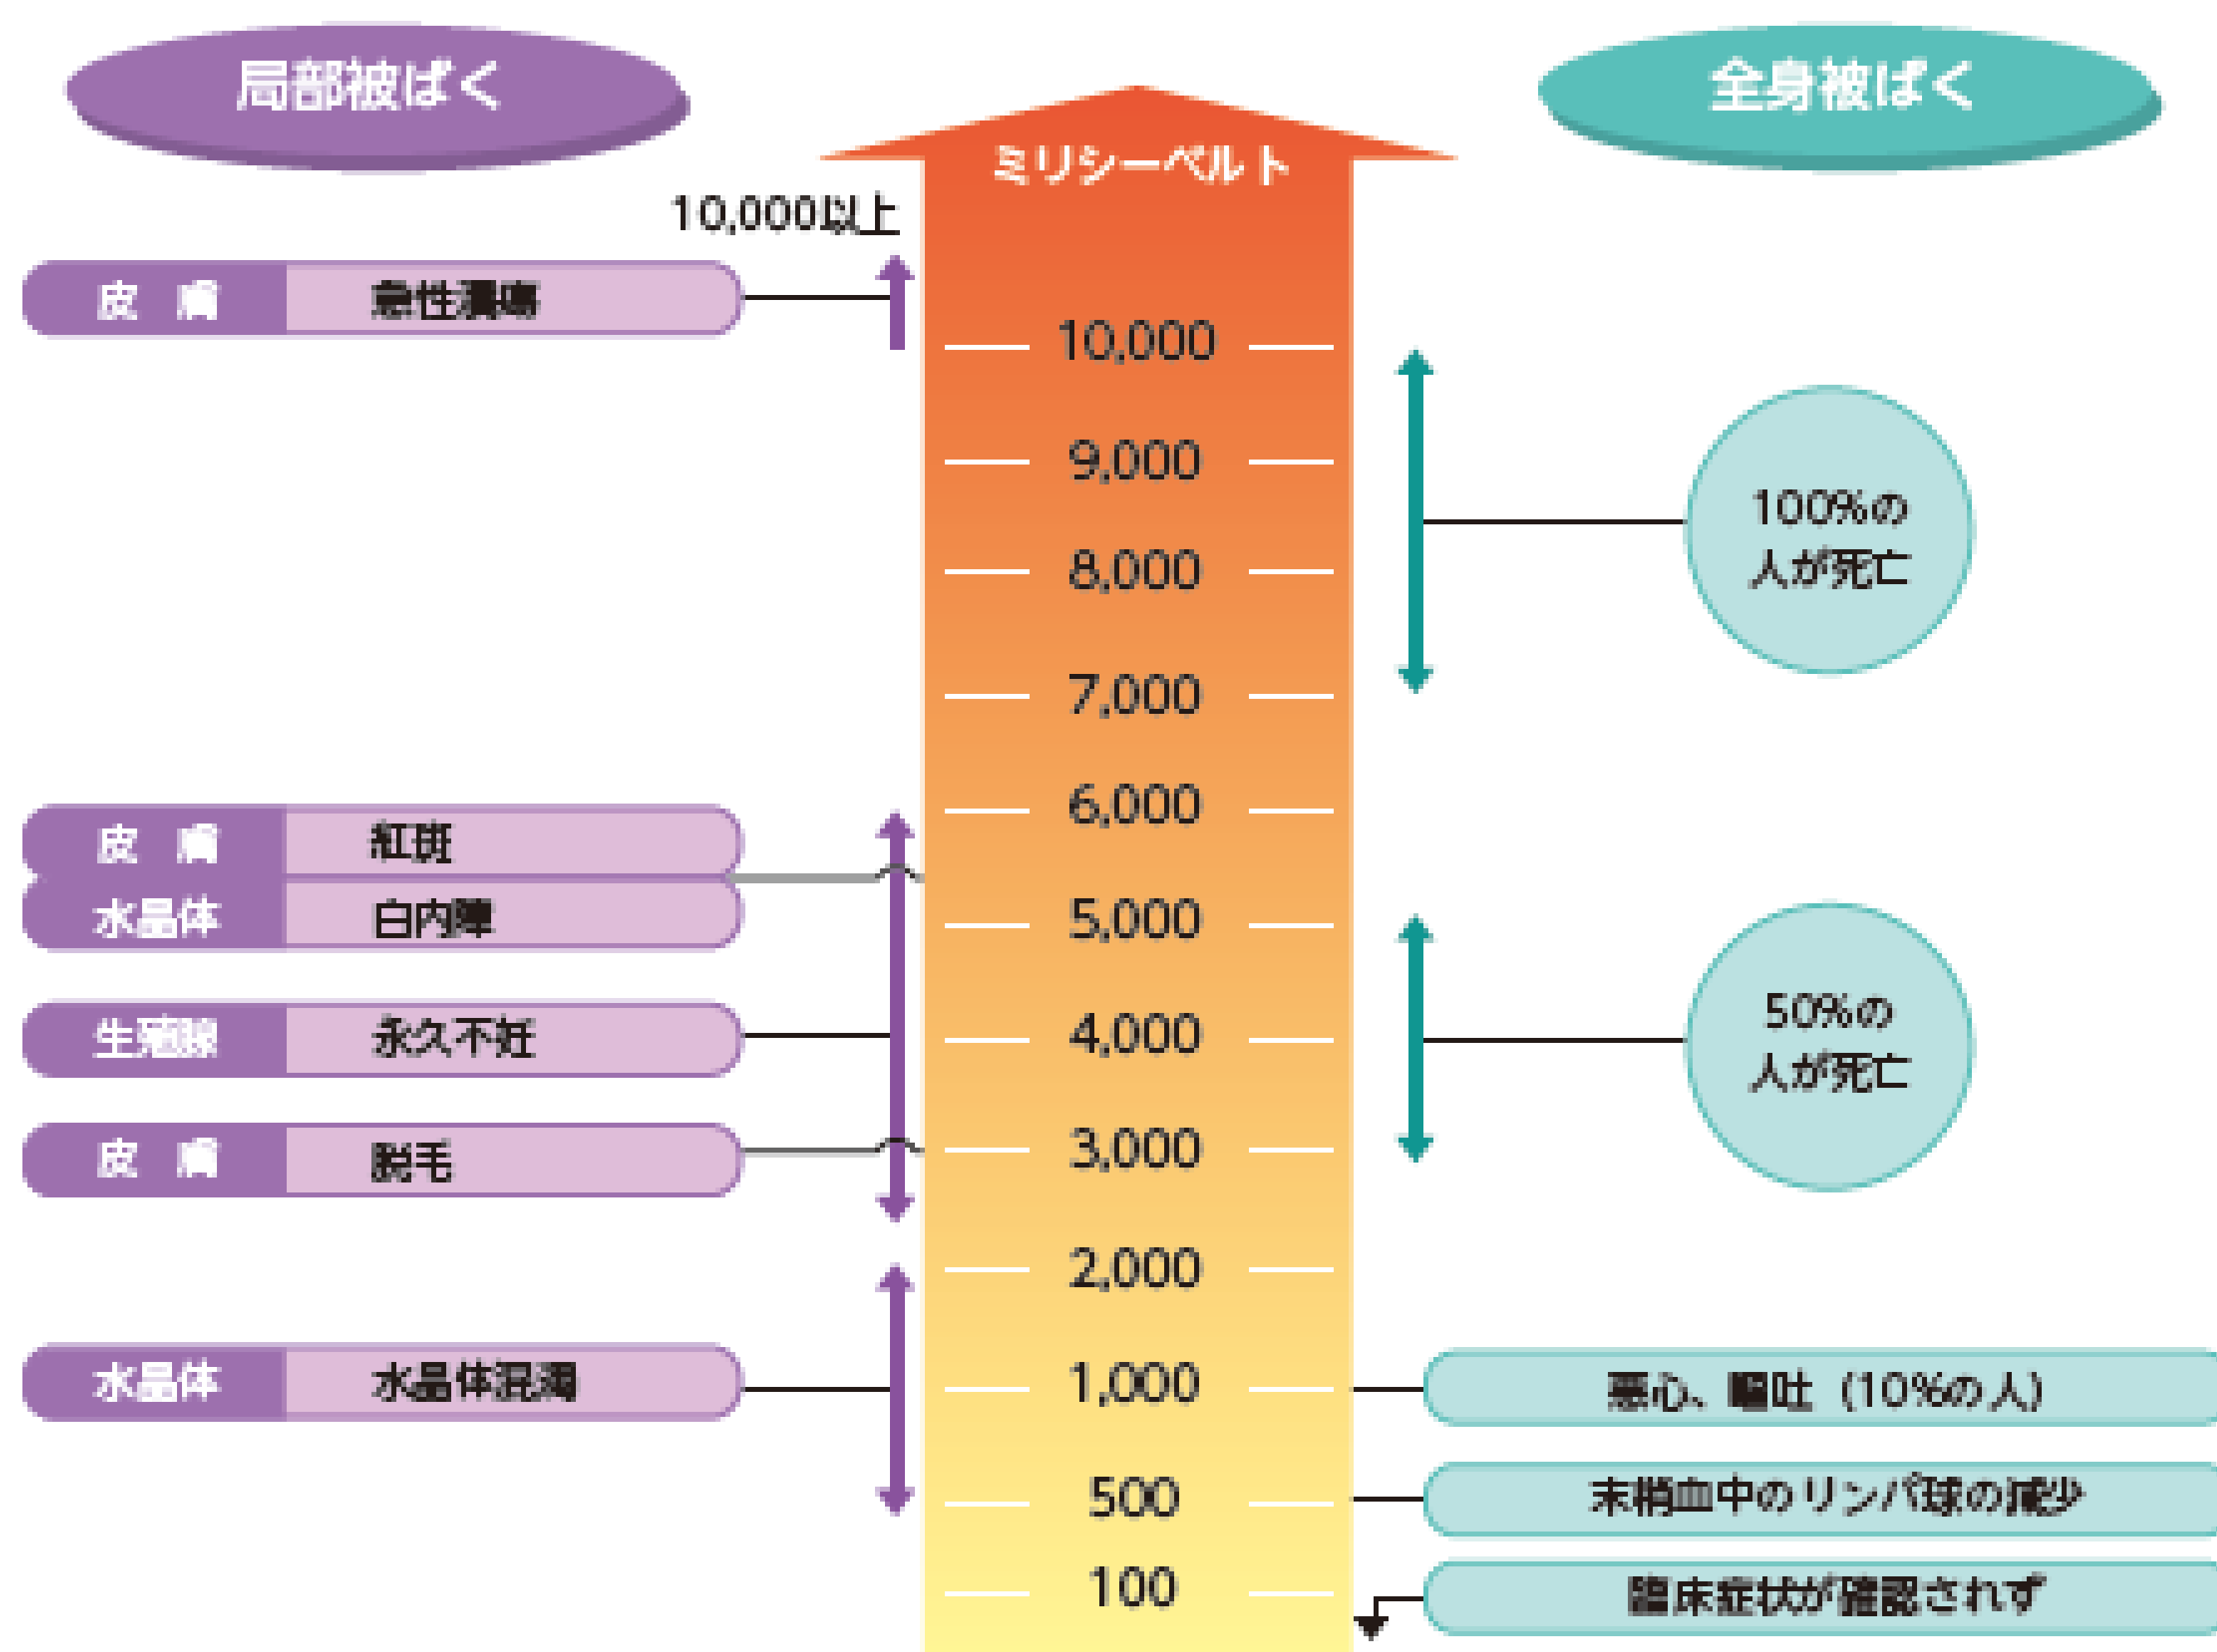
局部被ばく

全身被ばく

ミリシーベルト

10,000以上

皮膚 急性潰瘍

10,000
9,000
8,000
7,000
6,000
5,000
4,000
3,000
2,000
1,000
500
100

100%の人が死亡

皮膚 紅斑
水晶体 白内障
生殖腺 永久不妊
皮膚 脱毛

50%の人が死亡

水晶体 水晶体混濁

悪心、嘔吐（10%の人）
末梢血中のリンパ球の減少
臨床症状が確認されず